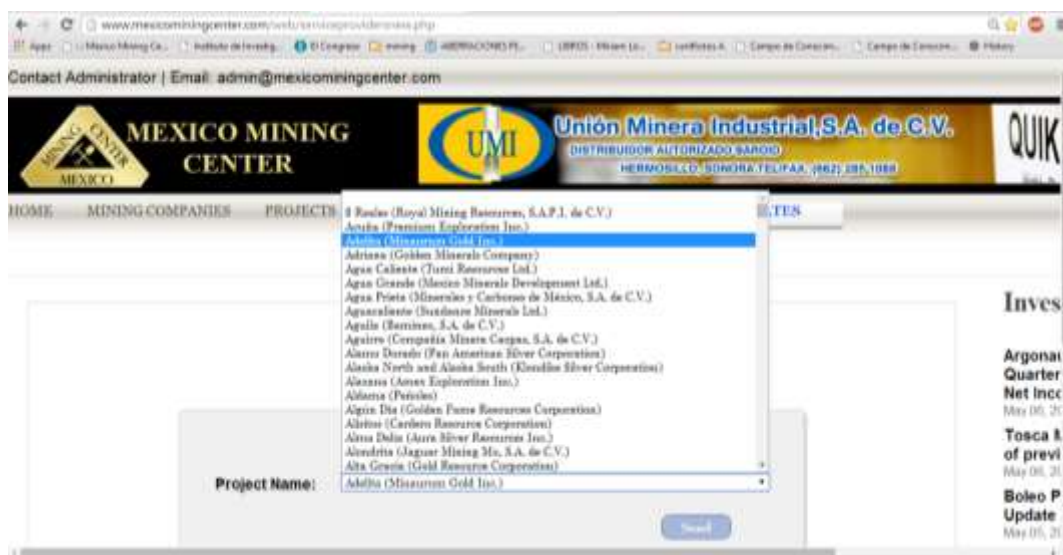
www.mexicominingcenter.com/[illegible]

Apps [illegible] El Congreso mining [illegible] LIBROS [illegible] Campo de Conocim... Campo de Conocim... History

Contact Administrator | Email: admin@mexicominingcenter.com

MEXICO MINING CENTER

MINING CENTER MEXICO

UMI

Unión Minera Industrial,S.A. de C.V.

DISTRIBUIDOR AUTORIZADO SAROID

HERMOSILLO, SONORA TEL/FAX (662) 285 1088

QUIK

HOME MINING COMPANIES PROJECTS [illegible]TES

3 Reales (Royal Mining Resources, S.A.P.I. de C.V.)
Acuña (Premium Exploration Inc.)
Adelita (Minaurum Gold Inc.)
Adriana (Golden Minerals Company)
Agua Caliente (Tuoni Resources Ltd.)
Agua Grande (Mexico Minerals Development Ltd.)
Agua Prieta (Minerales y Carbones de México, S.A. de C.V.)
Aguacaliente (Sundance Minerals Ltd.)
Aguila (Barminas, S.A. de C.V.)
Aguirre (Compañía Minera Cangas, S.A. de C.V.)
Alamo Dorado (Pan American Silver Corporation)
Alaska North and Alaska South (Klondike Silver Corporation)
Alazana (Amex Exploration Inc.)
Aldama (Peñoles)
Algún Día (Golden Fame Resources Corporation)
Alisitos (Cardero Resource Corporation)
Alma Delia (Aura Silver Resources Inc.)
Alondrita (Jaguar Mining Mx, S.A. de C.V.)
Alta Gracia (Gold Resource Corporation)

Project Name: Adelita (Minaurum Gold Inc.)

Send

Inves

Argonau Quarter Net Inco May 06, 20

Tosca M of previ May 06, 20

Boleo P Update May 05, 20